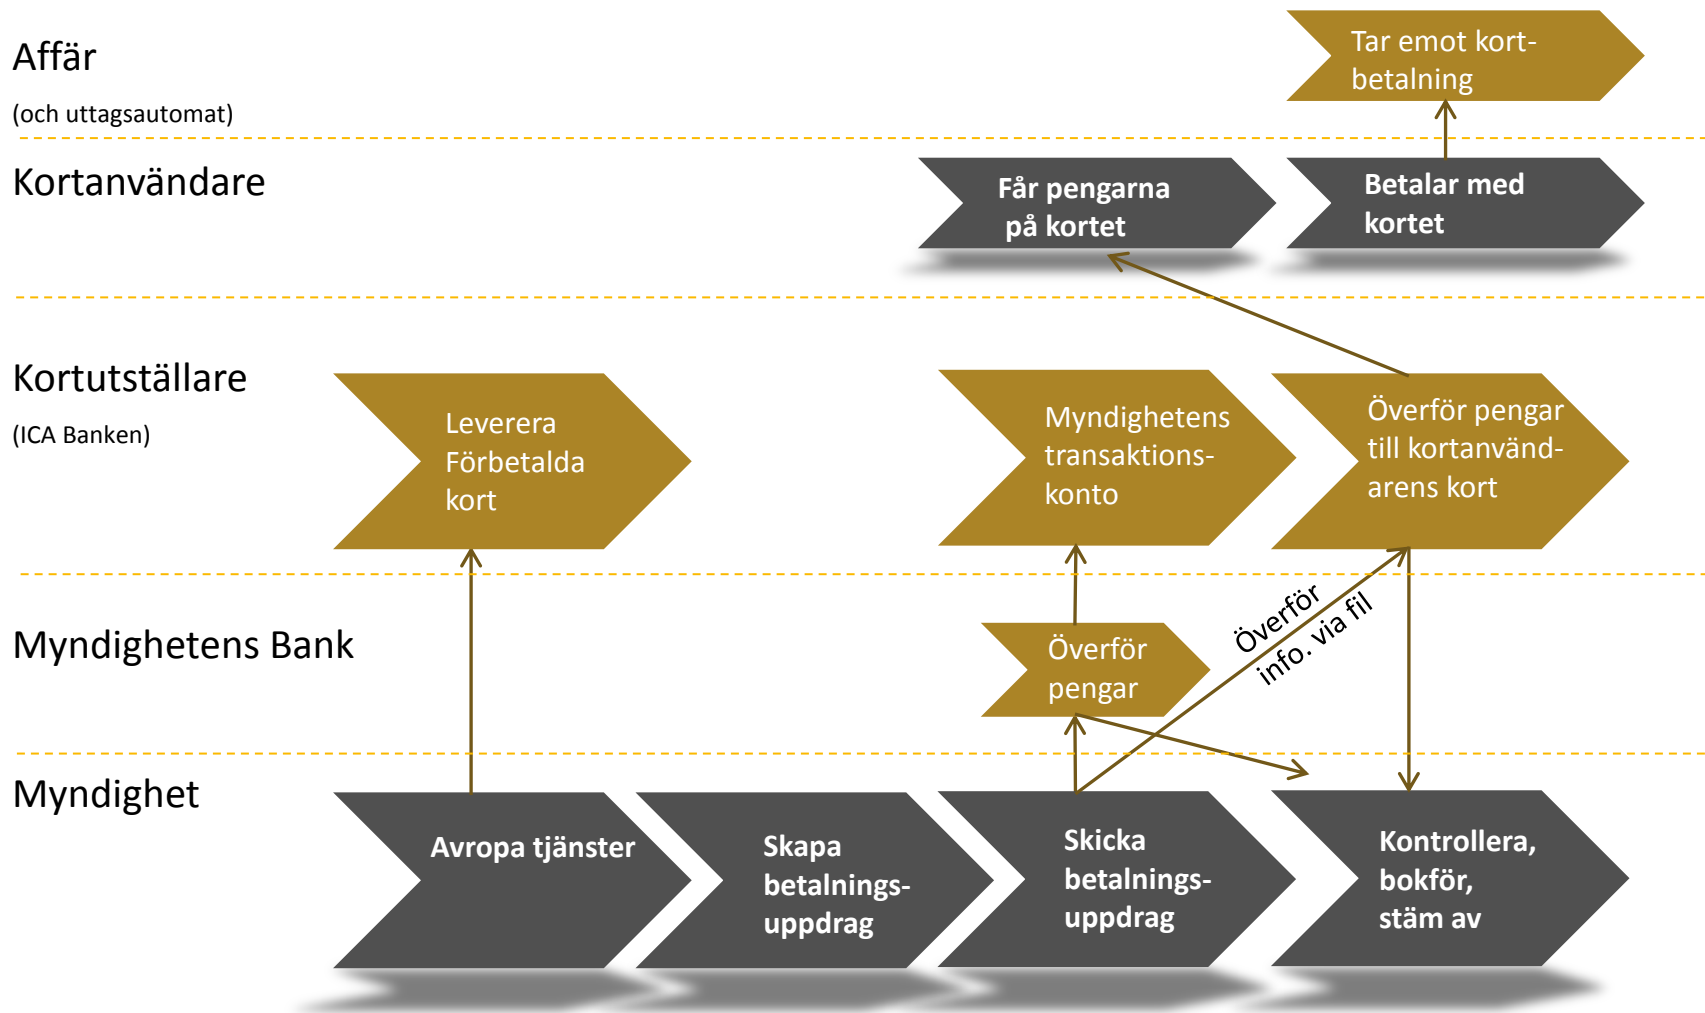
Affär
(och uttagsautomat)

Tar emot kort-betalning

Kortanvändare

Får pengarna på kortet

Betalar med kortet

Kortutställare
(ICA Banken)

Leverera Förbetalda kort

Myndighetens transaktions-konto

Överför pengar till kortanvänd-arens kort

Myndighetens Bank

Överför pengar

Överför info. via fil

Myndighet

Avropa tjänster

Skapa betalnings-uppdrag

Skicka betalnings-uppdrag

Kontrollera, bokför, stäm av